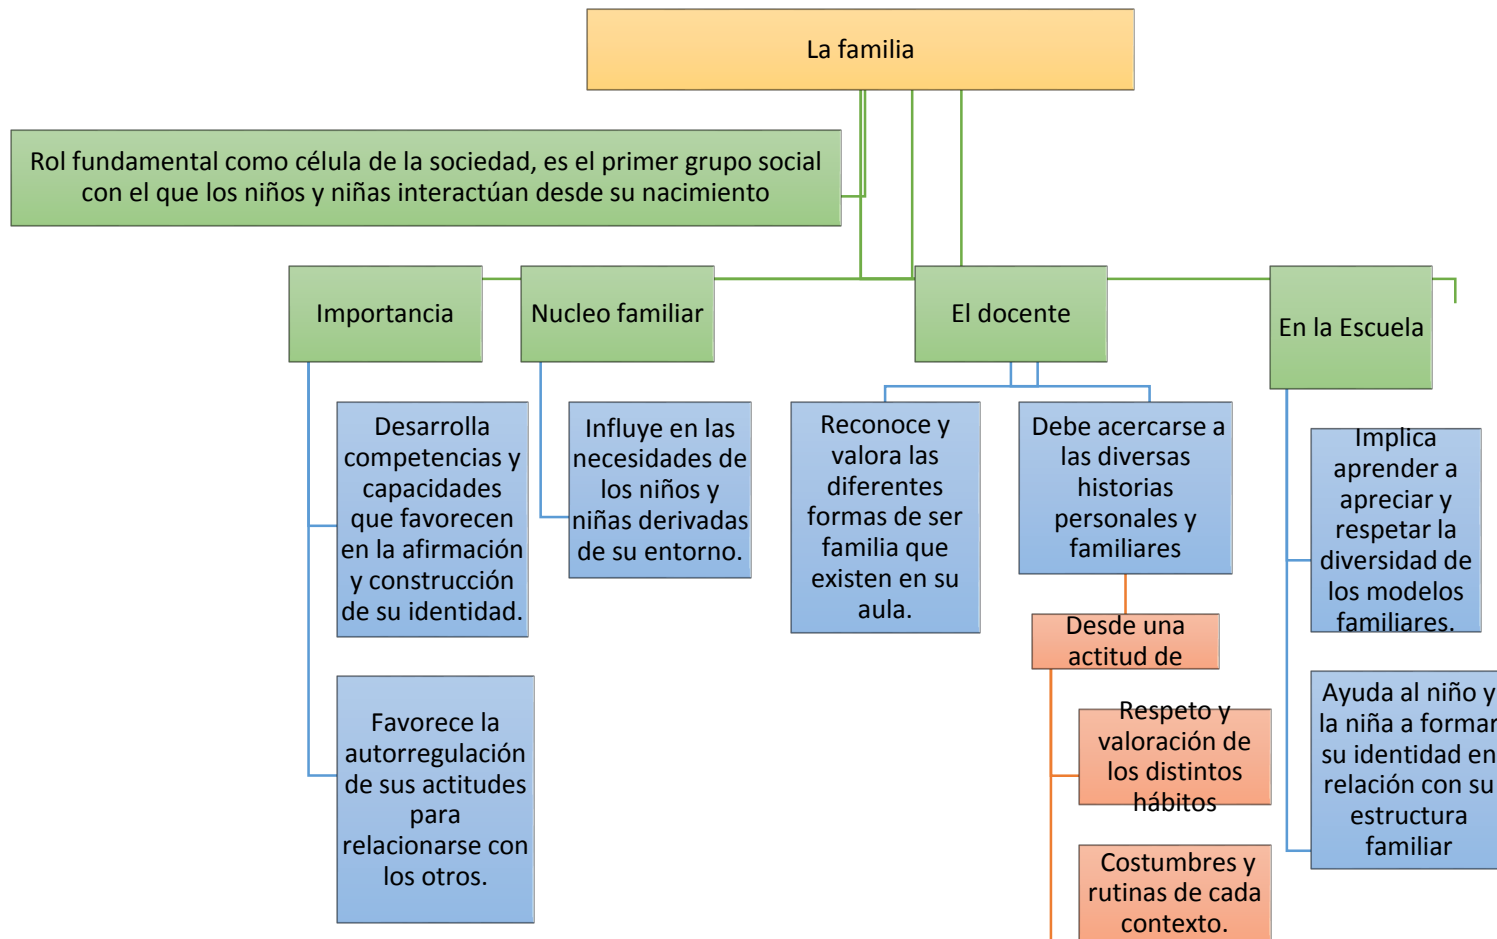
La familia

Rol fundamental como célula de la sociedad, es el primer grupo social con el que los niños y niñas interactúan desde su nacimiento

Importancia

Desarrolla competencias y capacidades que favorecen en la afirmación y construcción de su identidad.

Favorece la autorregulación de sus actitudes para relacionarse con los otros.

Nucleo familiar

Influye en las necesidades de los niños y niñas derivadas de su entorno.

El docente

Reconoce y valora las diferentes formas de ser familia que existen en su aula.

Debe acercarse a las diversas historias personales y familiares

Desde una actitud de

Respeto y valoración de los distintos hábitos

Costumbres y rutinas de cada contexto.

En la Escuela

Implica aprender a apreciar y respetar la diversidad de los modelos familiares.

Ayuda al niño y la niña a formar su identidad en relación con su estructura familiar